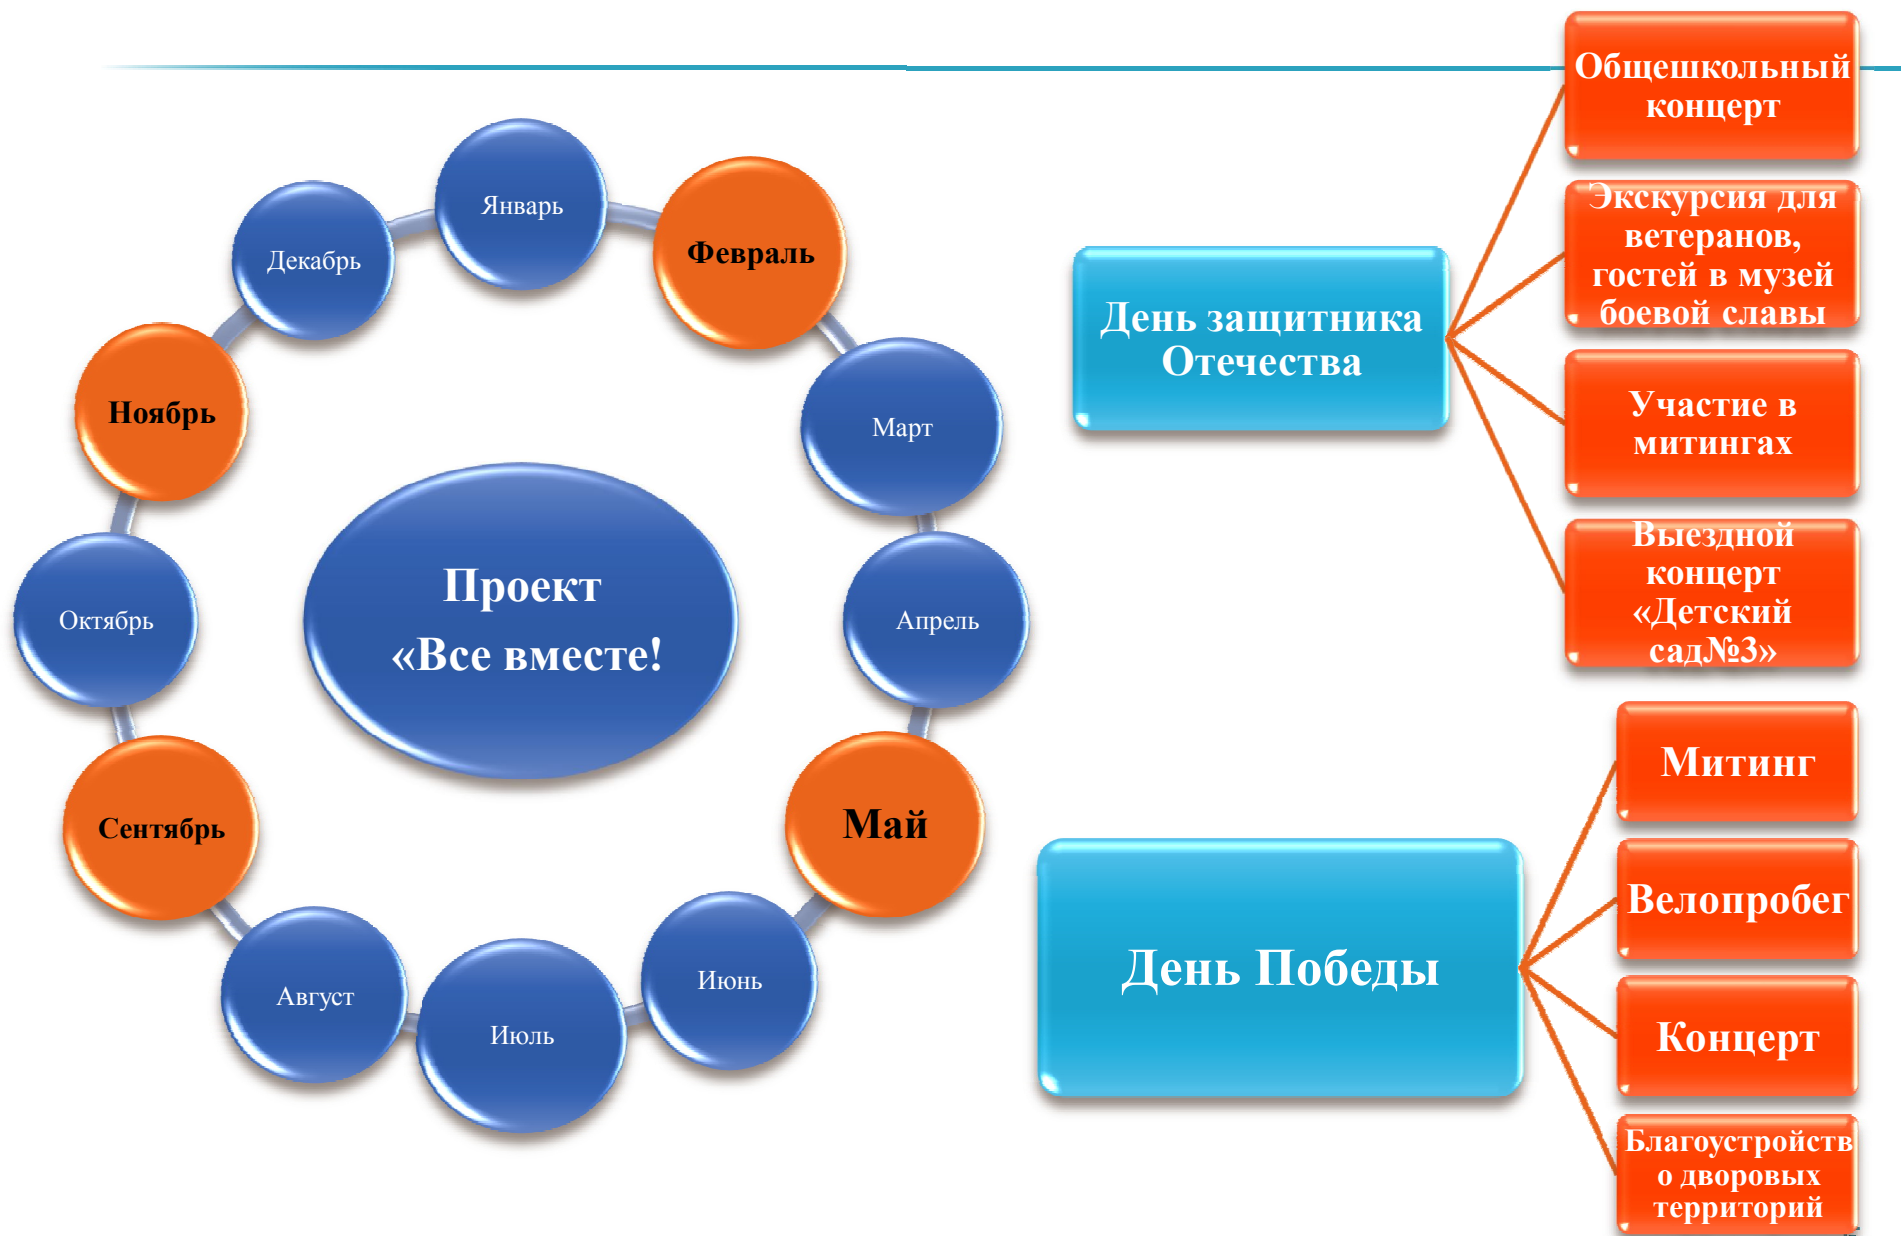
Проект «Все вместе!»

Январь

Февраль

Март

Апрель

Май

Июнь

Июль

Август

Сентябрь

Октябрь

Ноябрь

Декабрь

День защитника Отечества

Общешкольный концерт

Экскурсия для ветеранов, гостей в музей боевой славы

Участие в митингах

Выездной концерт «Детский сад№3»

День Победы

Митинг

Велопробег

Концерт

Благоустройство дворовых территорий